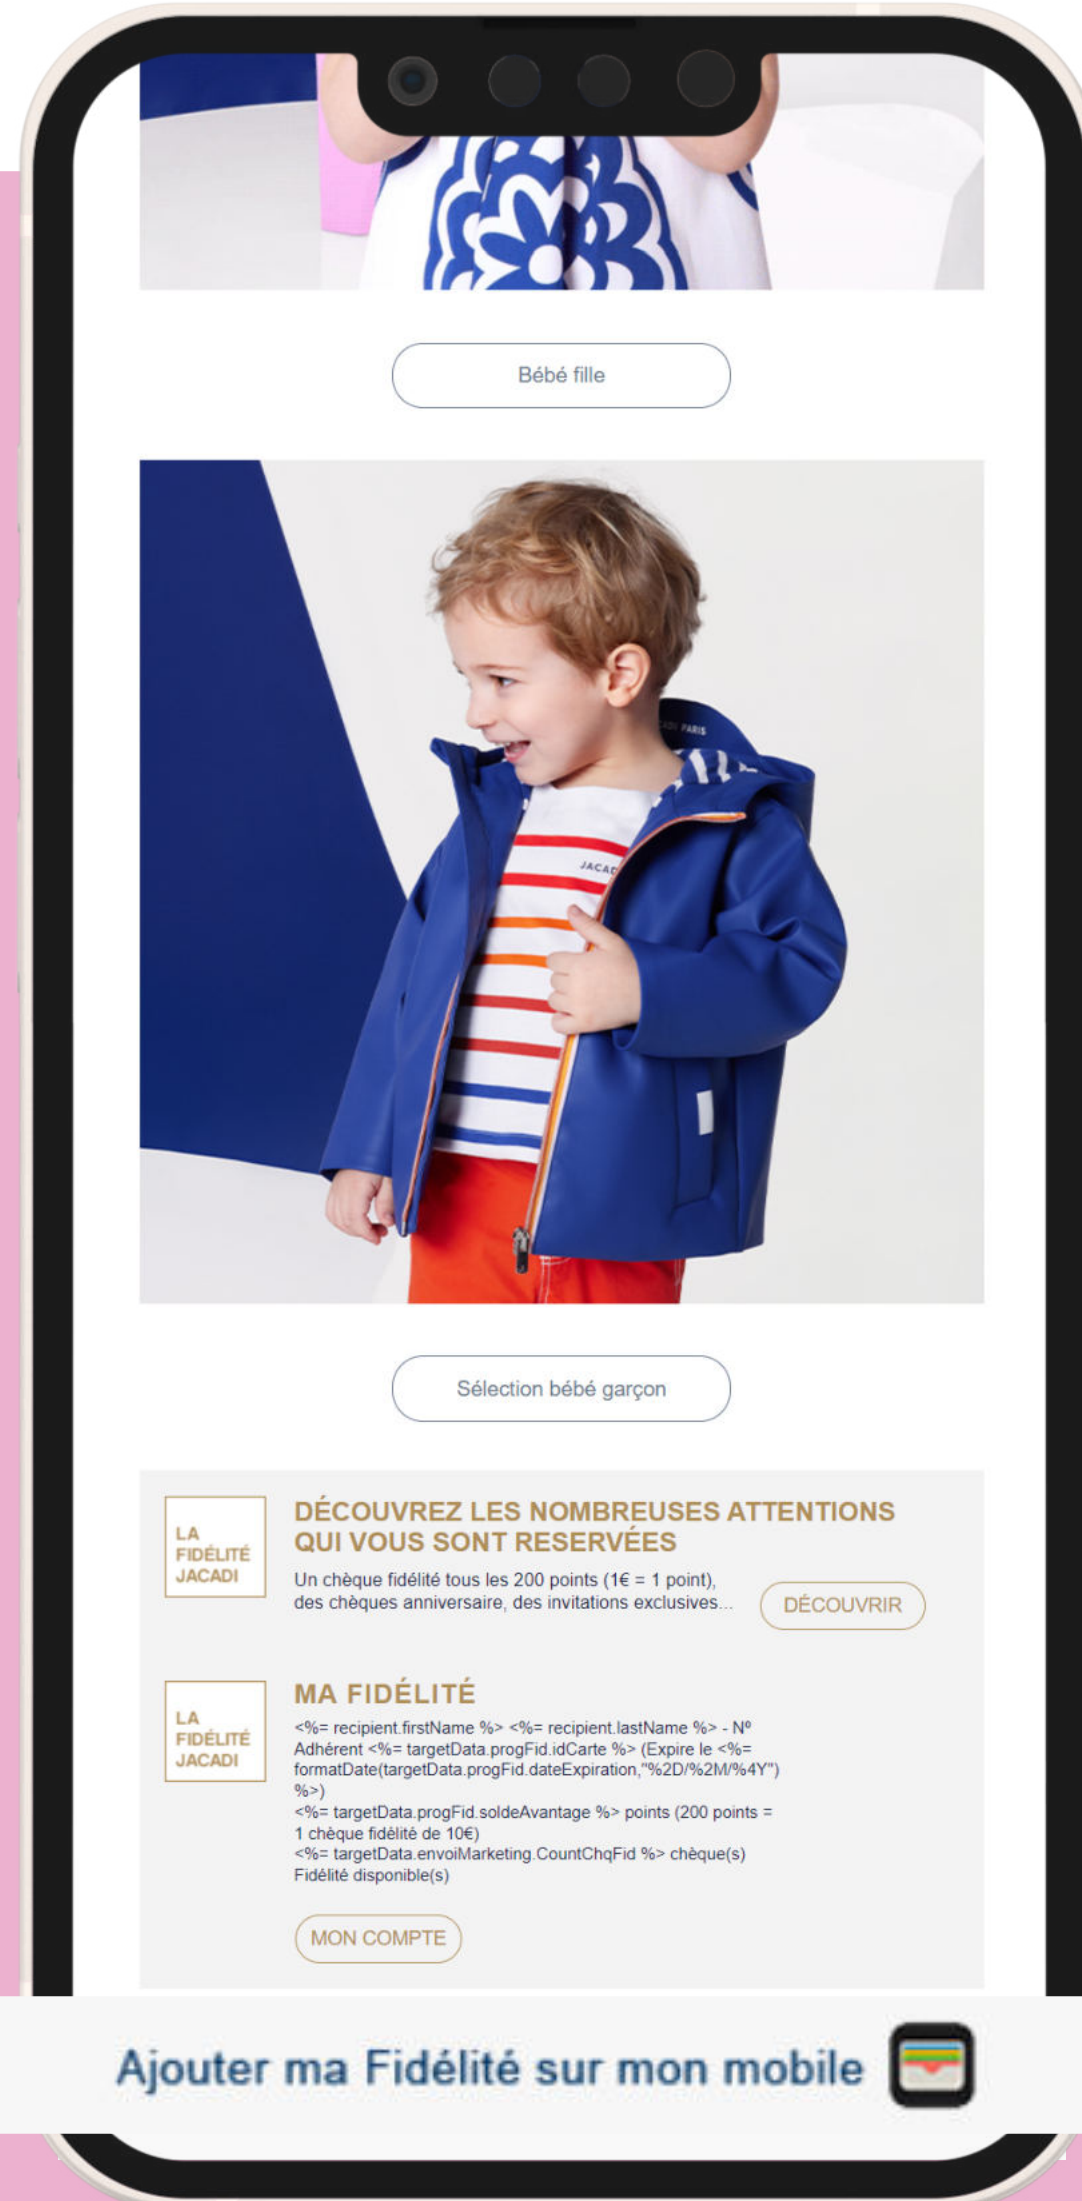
Bébé fille

JACADI PARIS

Sélection bébé garçon

LA FIDÉLITÉ JACADI

DÉCOUVREZ LES NOMBREUSES ATTENTIONS QUI VOUS SONT RESERVÉES

Un chèque fidélité tous les 200 points (1€ = 1 point), des chèques anniversaire, des invitations exclusives...

DÉCOUVRIR

LA FIDÉLITÉ JACADI

MA FIDÉLITÉ

<%= recipient.firstName %> <%= recipient.lastName %> - Nº Adhérent <%= targetData.progFid.idCarte %> (Expire le <%= formatDate(targetData.progFid.dateExpiration,"%2D/%2M/%4Y") %>)
<%= targetData.progFid.soldeAvantage %> points (200 points = 1 chèque fidélité de 10€)
<%= targetData.envoiMarketing.CountChqFid %> chèque(s) Fidélité disponible(s)

MON COMPTE

Ajouter ma Fidélité sur mon mobile